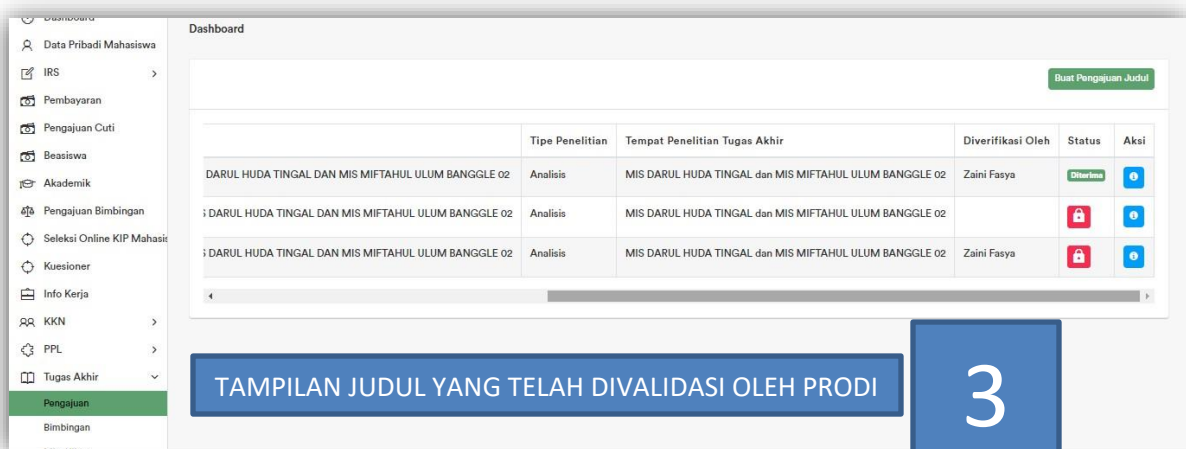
Dashboard
Data Pribadi Mahasiswa
IRS
Pembayaran
Pengajuan Cuti
Beasiswa
Akademik
Pengajuan Bimbingan
Seleksi Online KIP Mahasis
Kuesioner
Info Kerja
KKN
PPL
Tugas Akhir
Pengajuan
Bimbingan

Dashboard

Buat Pengajuan Judul

| | Tipe Penelitian | Tempat Penelitian Tugas Akhir | Diverifikasi Oleh | Status | Aksi |
|---|---|---|---|---|---|
| DARUL HUDA TINGAL DAN MIS MIFTAHUL ULUM BANGGLE 02 | Analisis | MIS DARUL HUDA TINGAL dan MIS MIFTAHUL ULUM BANGGLE 02 | Zaini Fasya | Diterima | |
| DARUL HUDA TINGAL DAN MIS MIFTAHUL ULUM BANGGLE 02 | Analisis | MIS DARUL HUDA TINGAL dan MIS MIFTAHUL ULUM BANGGLE 02 | | | |
| DARUL HUDA TINGAL DAN MIS MIFTAHUL ULUM BANGGLE 02 | Analisis | MIS DARUL HUDA TINGAL dan MIS MIFTAHUL ULUM BANGGLE 02 | Zaini Fasya | | |

TAMPILAN JUDUL YANG TELAH DIVALIDASI OLEH PRODI

3